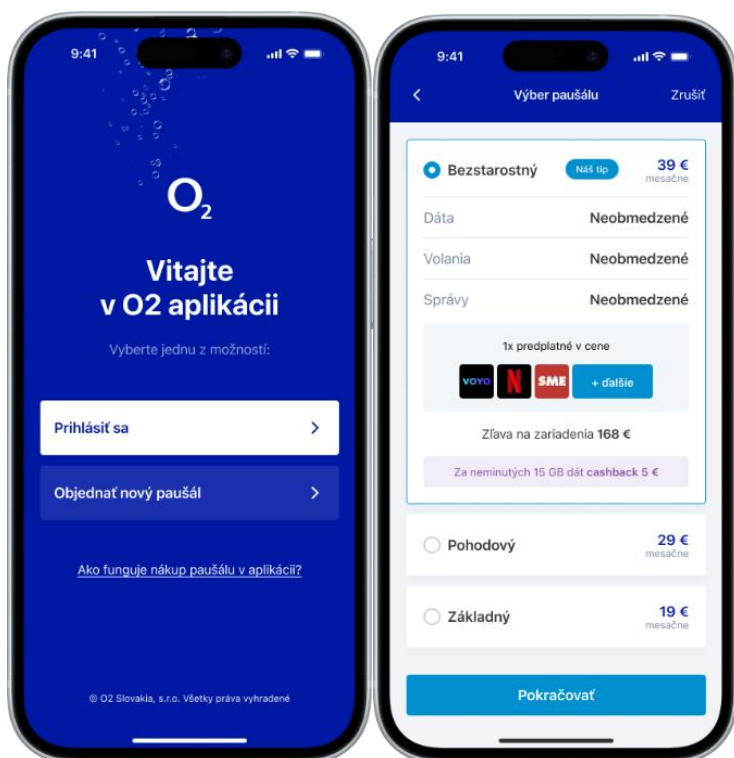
9:41

$O_2$

Vitajte v O2 aplikácii

Vyberte jednu z možností:

Prihlásiť sa

Objednať nový paušál

Ako funguje nákup paušálu v aplikácii?

© O2 Slovakia, s.r.o. Všetky práva vyhradené

9:41

Výber paušálu

Zrušiť

Bezstarostný Náš tip 39 € mesačne

| | |
|---|---|
| Dáta | Neobmedzené |
| Volania | Neobmedzené |
| Správy | Neobmedzené |

1x predplatné v cene

VOYO N SME + ďalšie

Zľava na zariadenia 168 €

Za neminutých 15 GB dát cashback 5 €

Pohodový 29 € mesačne

Základný 19 € mesačne

Pokračovať